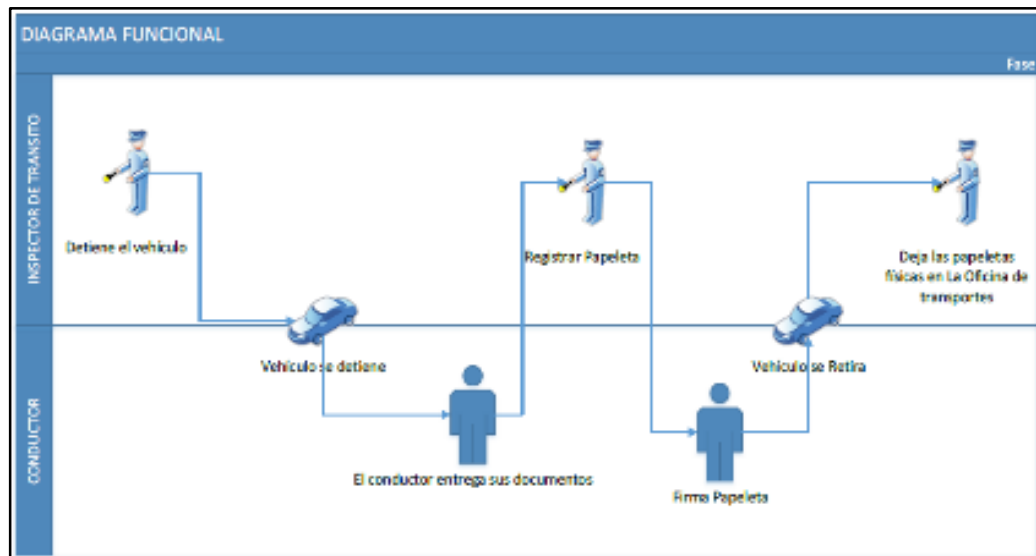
DIAGRAMA FUNCIONAL

Fase

INSPECTOR DE TRANSITO

CONDUCTOR

Detiene el vehiculo

Registrar Papeleta

Deja las papeletas físicas en La Oficina de transportes

Vehiculo se detiene

Vehiculo se Retira

El conductor entrega sus documentos

Firma Papeleta